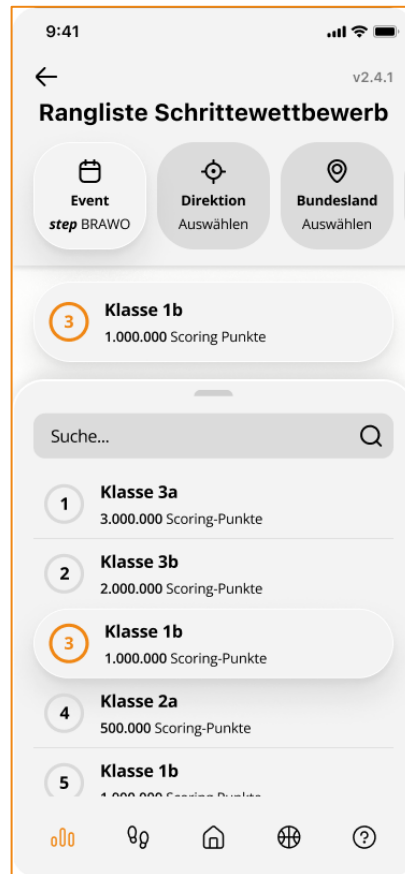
9:41

v2.4.1

Rangliste Schrittewettbewerb

Event
step BRAWO

Direktion
Auswählen

Bundesland
Auswählen

3 Klasse 1b
1.000.000 Scoring Punkte

Suche...

1 Klasse 3a
3.000.000 Scoring-Punkte

2 Klasse 3b
2.000.000 Scoring-Punkte

3 Klasse 1b
1.000.000 Scoring-Punkte

4 Klasse 2a
500.000 Scoring-Punkte

5 Klasse 1b
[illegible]